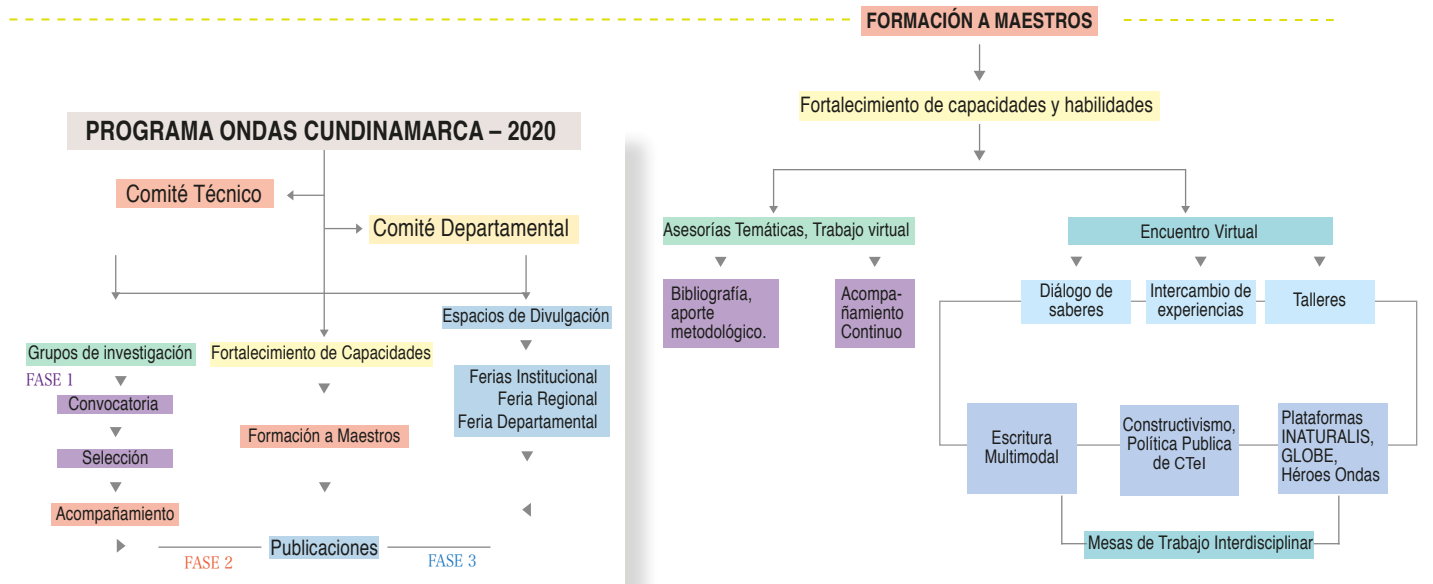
FORMACIÓN A MAESTROS

Fortalecimiento de capacidades y habilidades

Asesorías Temáticas, Trabajo virtual

Bibliografía, aporte metodológico.

Acompañamiento Continuo

Encuentro Virtual

Diálogo de saberes

Intercambio de experiencias

Talleres

Escritura Multimodal

Constructivismo, Política Publica de CTeI

Plataformas INATURALIS, GLOBE, Héroes Ondas

Mesas de Trabajo Interdisciplinar

PROGRAMA ONDAS CUNDINAMARCA – 2020

Comité Técnico

Comité Departamental

Grupos de investigación

FASE 1

Convocatoria

Selección

Acompañamiento

Fortalecimiento de Capacidades

Formación a Maestros

Espacios de Divulgación

Ferias Institucional
Feria Regional
Feria Departamental

FASE 2

Publicaciones

FASE 3